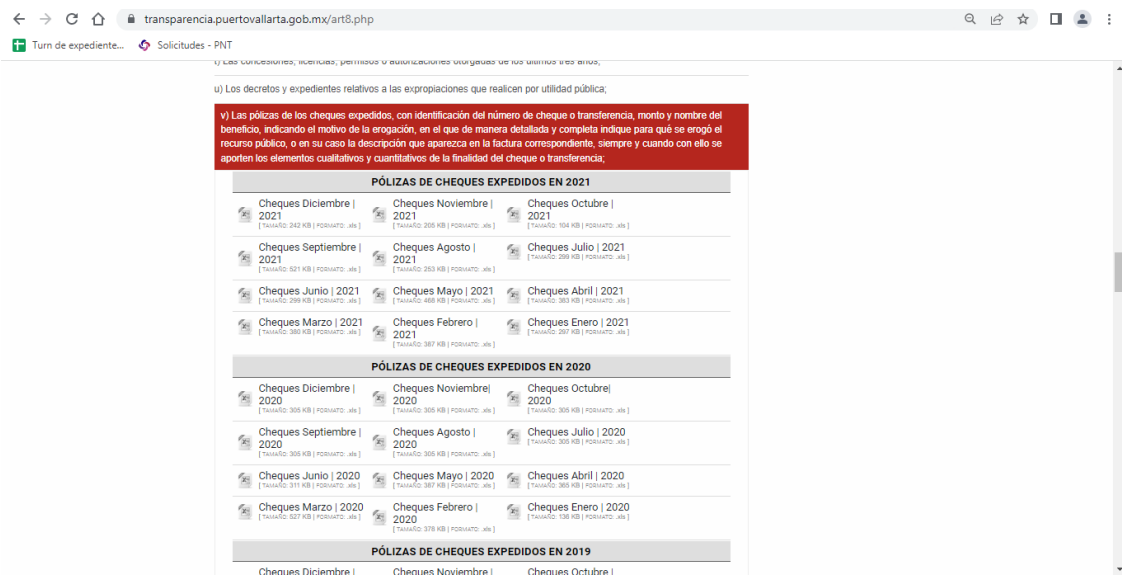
transparencia.puertovallarta.gob.mx/art8.php

Turn de expediente... Solicitudes - PNT

t) Las concesiones, licencias, permisos o autorizaciones otorgadas de los últimos tres años;

u) Los decretos y expedientes relativos a las expropiaciones que realicen por utilidad pública;

v) Las pólizas de los cheques expedidos, con identificación del número de cheque o transferencia, monto y nombre del beneficio, indicando el motivo de la erogación, en el que de manera detallada y completa indique para qué se erogó el recurso público, o en su caso la descripción que aparezca en la factura correspondiente, siempre y cuando con ello se aporten los elementos cualitativos y cuantitativos de la finalidad del cheque o transferencia;

PÓLIZAS DE CHEQUES EXPEDIDOS EN 2021

| | | |
|---|---|---|
| Cheques Diciembre \| 2021 [ TAMAÑO: 242 KB \| FORMATO: .xls ] | Cheques Noviembre \| 2021 [ TAMAÑO: 205 KB \| FORMATO: .xls ] | Cheques Octubre \| 2021 [ TAMAÑO: 104 KB \| FORMATO: .xls ] |
| Cheques Septiembre \| 2021 [ TAMAÑO: 521 KB \| FORMATO: .xls ] | Cheques Agosto \| 2021 [ TAMAÑO: 253 KB \| FORMATO: .xls ] | Cheques Julio \| 2021 [ TAMAÑO: 299 KB \| FORMATO: .xls ] |
| Cheques Junio \| 2021 [ TAMAÑO: 299 KB \| FORMATO: .xls ] | Cheques Mayo \| 2021 [ TAMAÑO: 468 KB \| FORMATO: .xls ] | Cheques Abril \| 2021 [ TAMAÑO: 383 KB \| FORMATO: .xls ] |
| Cheques Marzo \| 2021 [ TAMAÑO: 380 KB \| FORMATO: .xls ] | Cheques Febrero \| 2021 [ TAMAÑO: 387 KB \| FORMATO: .xls ] | Cheques Enero \| 2021 [ TAMAÑO: 297 KB \| FORMATO: .xls ] |

PÓLIZAS DE CHEQUES EXPEDIDOS EN 2020

| | | |
|---|---|---|
| Cheques Diciembre \| 2020 [ TAMAÑO: 305 KB \| FORMATO: .xls ] | Cheques Noviembre\| 2020 [ TAMAÑO: 305 KB \| FORMATO: .xls ] | Cheques Octubre\| 2020 [ TAMAÑO: 305 KB \| FORMATO: .xls ] |
| Cheques Septiembre \| 2020 [ TAMAÑO: 305 KB \| FORMATO: .xls ] | Cheques Agosto \| 2020 [ TAMAÑO: 305 KB \| FORMATO: .xls ] | Cheques Julio \| 2020 [ TAMAÑO: 305 KB \| FORMATO: .xls ] |
| Cheques Junio \| 2020 [ TAMAÑO: 311 KB \| FORMATO: .xls ] | Cheques Mayo \| 2020 [ TAMAÑO: 387 KB \| FORMATO: .xls ] | Cheques Abril \| 2020 [ TAMAÑO: 365 KB \| FORMATO: .xls ] |
| Cheques Marzo \| 2020 [ TAMAÑO: 527 KB \| FORMATO: .xls ] | Cheques Febrero \| 2020 [ TAMAÑO: 378 KB \| FORMATO: .xls ] | Cheques Enero \| 2020 [ TAMAÑO: 136 KB \| FORMATO: .xls ] |

PÓLIZAS DE CHEQUES EXPEDIDOS EN 2019

Cheques Diciembre | Cheques Noviembre | Cheques Octubre |